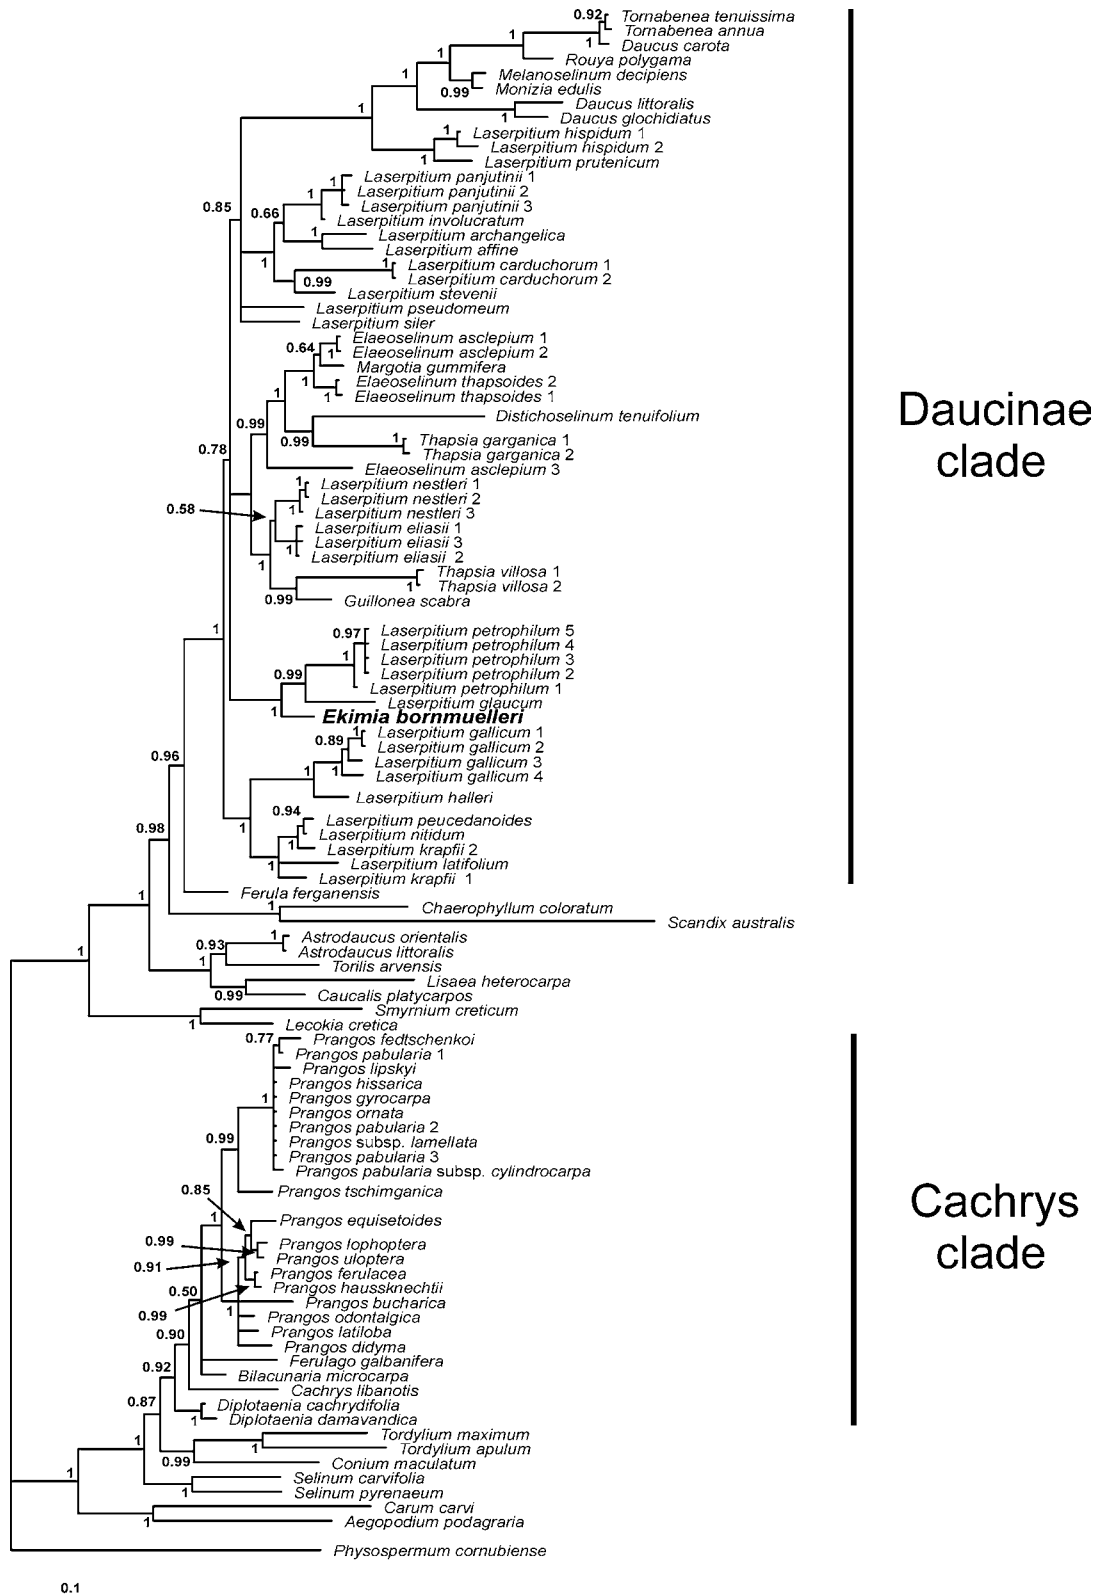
0.92 Tornabenea tenuissima
Tornabenea annua
1 Daucus carota
1 Rouya polygama
1 Melanoselinum decipiens
0.99 Monizia edulis
1 Daucus littoralis
Daucus glochidiatus
1 Laserpitium hispidum 1
1 Laserpitium hispidum 2
1 Laserpitium prutenicum
1 Laserpitium panjutinii 1
1 Laserpitium panjutinii 2
Laserpitium panjutinii 3
0.66 Laserpitium involucratum
1 Laserpitium archangelica
Laserpitium affine
1 Laserpitium carduchorum 1
0.99 Laserpitium carduchorum 2
Laserpitium stevenii
0.85
Laserpitium pseudomeum
Laserpitium siler
Elaeoselinum asclepium 1
0.64 Elaeoselinum asclepium 2
1 Margotia gummifera
Elaeoselinum thapsoides 2
1 Elaeoselinum thapsoides 1
0.99 Distichoselinum tenuifolium
0.99 1 Thapsia garganica 1
Thapsia garganica 2
0.78 Elaeoselinum asclepium 3
1 Laserpitium nestleri 1
Laserpitium nestleri 2
0.58 Laserpitium nestleri 3
Laserpitium eliasii 1
1 Laserpitium eliasii 3
1 Laserpitium eliasii 2
1 Thapsia villosa 1
Thapsia villosa 2
0.99 Guillonea scabra
0.97 Laserpitium petrophilum 5
Laserpitium petrophilum 4
1 Laserpitium petrophilum 3
Laserpitium petrophilum 2
0.99 Laserpitium petrophilum 1
Laserpitium glaucum
1 Ekimia bornmuelleri
0.89 Laserpitium gallicum 1
Laserpitium gallicum 2
1 Laserpitium gallicum 3
Laserpitium gallicum 4
0.96 Laserpitium halleri
0.94 Laserpitium peucedanoides
Laserpitium nitidum
0.98 1 Laserpitium krapfii 2
Laserpitium latifolium
1 Laserpitium krapfii 1
1 Ferula ferganensis
1 Chaerophyllum coloratum
Scandix australis
0.93 1 Astrodaucus orientalis
1 Astrodaucus littoralis
1 Torilis arvensis
Lisaea heterocarpa
0.99 Caucalis platycarpos
1 Smyrnium creticum
Lecokia cretica
0.77 Prangos fedtschenkoi
Prangos pabularia 1
Prangos lipskyi
Prangos hissarica
Prangos gyrocarpa
1 Prangos ornata
Prangos pabularia 2
0.99 Prangos subsp. lamellata
Prangos pabularia 3
Prangos pabularia subsp. cylindrocarpa
Prangos tschimganica
0.85
1 Prangos equisetoides
0.99 Prangos lophoptera
Prangos uloptera
0.91 Prangos ferulacea
Prangos haussknechtii
0.50 Prangos bucharica
0.99 1 Prangos odontalgica
Prangos latiloba
0.90 Prangos didyma
Ferulago galbanifera
0.92 Bilacunaria microcarpa
Cachrys libanotis
0.87 1 Diplotaenia cachrydifolia
Diplotaenia damavandica
1 Tordylium maximum
1 Tordylium apulum
0.99 Conium maculatum
1 Selinum carvifolia
1 Selinum pyrenaeum
Carum carvi
1 Aegopodium podagraria
Physospermum cornubiense

Daucinae clade

Cachrys clade

0.1